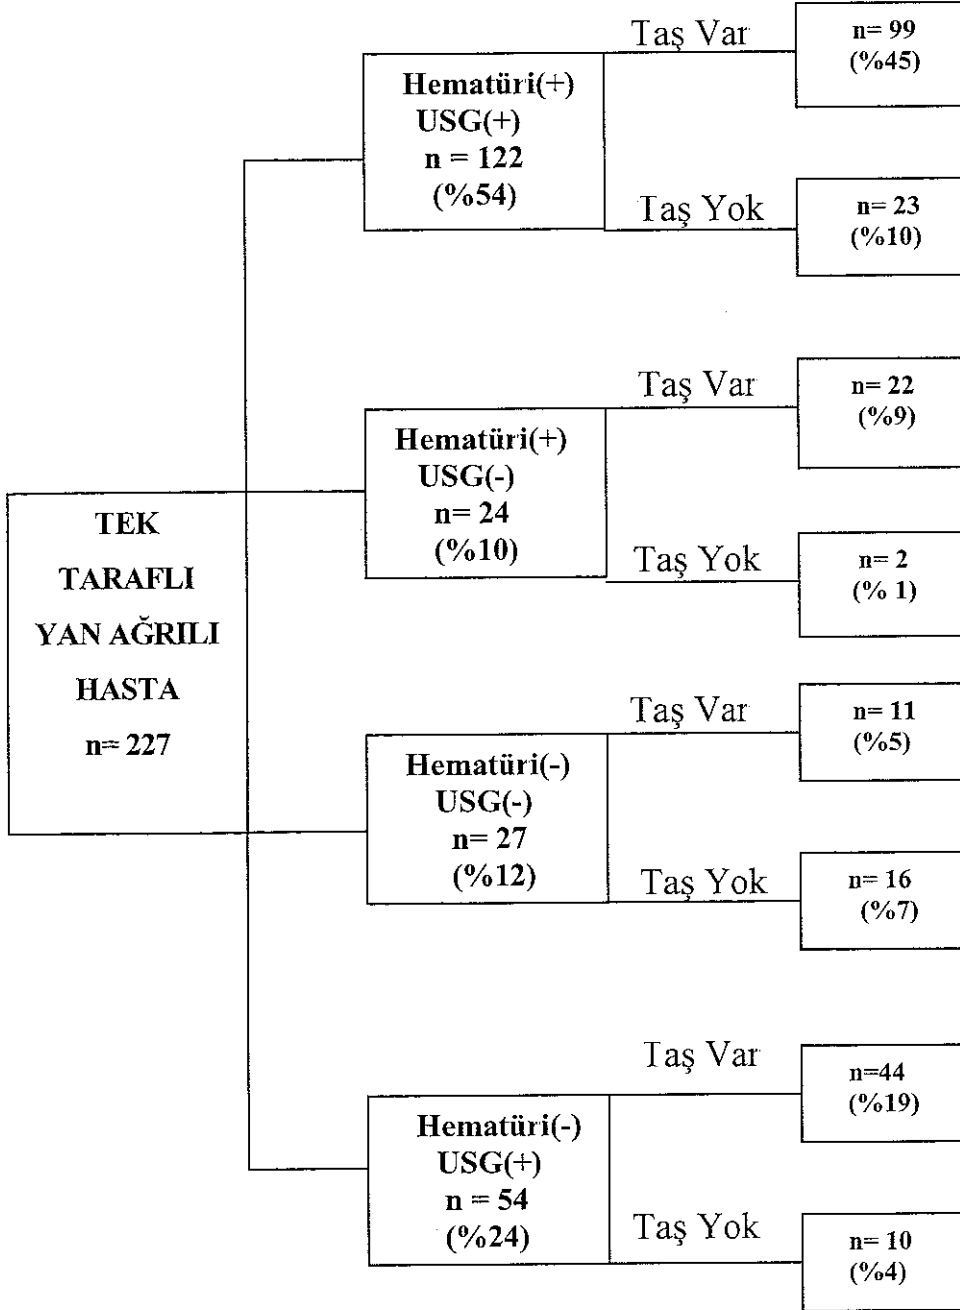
TEK TARAFLI YAN AĞRILI HASTA n= 227

Hematüri(+) USG(+) n = 122 (%54)

Taş Var

n= 99 (%45)

Taş Yok

n= 23 (%10)

Hematüri(+) USG(-) n= 24 (%10)

Taş Var

n= 22 (%9)

Taş Yok

n= 2 (% 1)

Hematüri(-) USG(-) n= 27 (%12)

Taş Var

n= 11 (%5)

Taş Yok

n= 16 (%7)

Hematüri(-) USG(+) n = 54 (%24)

Taş Var

n=44 (%19)

Taş Yok

n= 10 (%4)